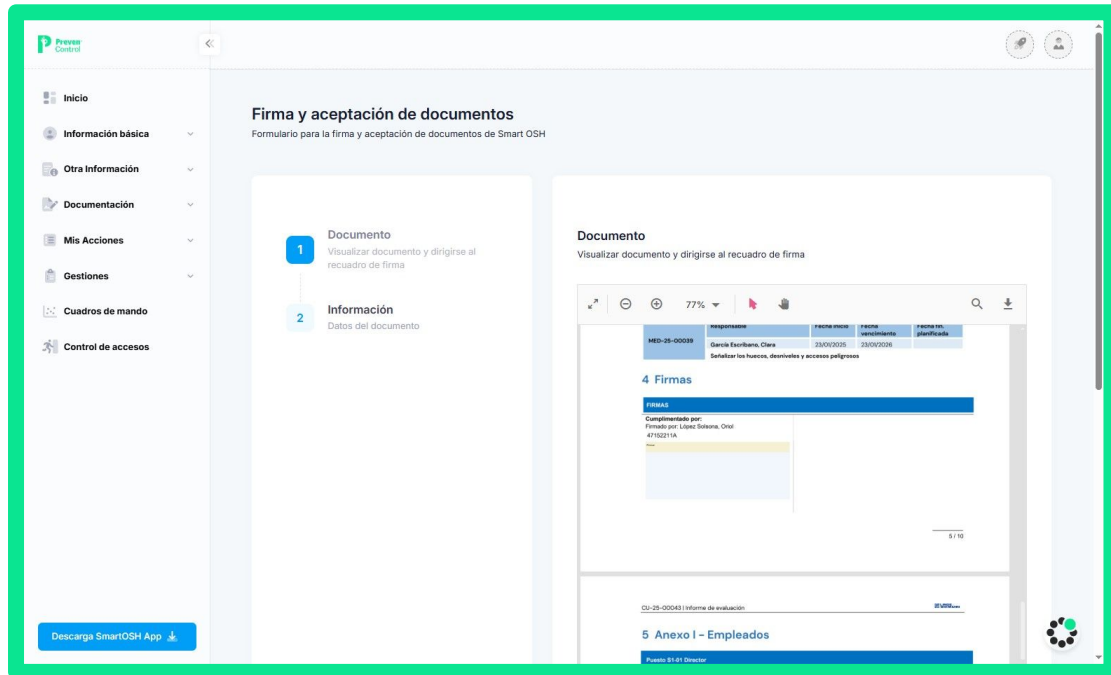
Preven Control

Inicio
Información básica
Otra Información
Documentación
Mis Acciones
Gestiones
Cuadros de mando
Control de accesos

Descarga SmartOSH App

Firma y aceptación de documentos
Formulario para la firma y aceptación de documentos de Smart OSH

1 Documento
Visualizar documento y dirigirse al recuadro de firma

2 Información
Datos del documento

Documento
Visualizar documento y dirigirse al recuadro de firma

77%

| | Responsable | Fecha inicio | Fecha vencimiento | Fecha fin. planificada |
|---|---|---|---|---|
| MED-25-00039 | García Escribano, Clara | 23/01/2025 | 23/01/2026 | |
| | Señalizar los huecos, desniveles y accesos peligrosos | | | |

4 Firmas

FIRMAS
Cumplimentado por:
Firmado por: López Solsona, Oriol
47152211A
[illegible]

5 / 10

CU-25-00043 | Informe de evaluación

5 Anexo I - Empleados

Puesto S1-01 Director